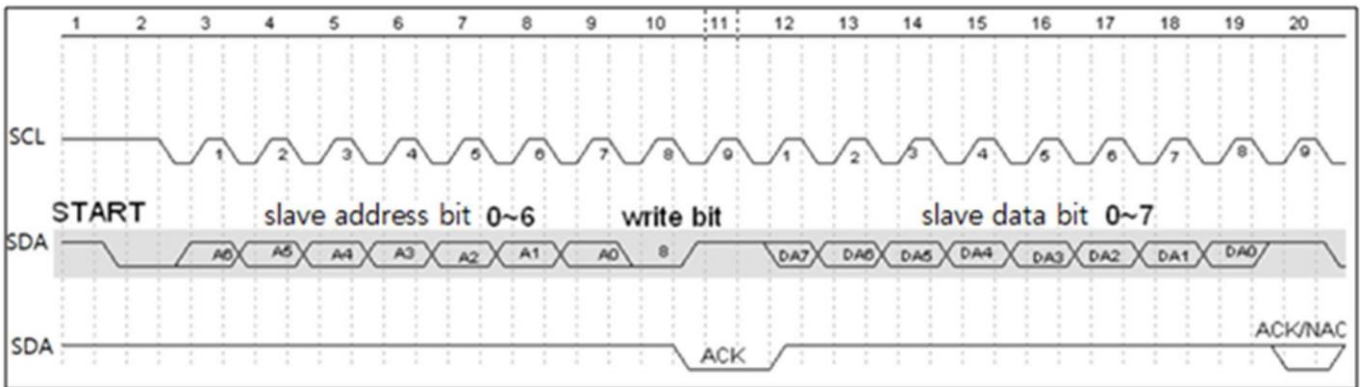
1 2 3 4 5 6 7 8 9 10 11 12 13 14 15 16 17 18 19 20

SCL 1 2 3 4 5 6 7 8 9 1 2 3 4 5 6 7 8 9

START slave address bit 0~6 write bit slave data bit 0~7

SDA A6 A5 A4 A3 A2 A1 A0 8 DA7 DA6 DA5 DA4 DA3 DA2 DA1 DA0

SDA ACK ACK/NAC